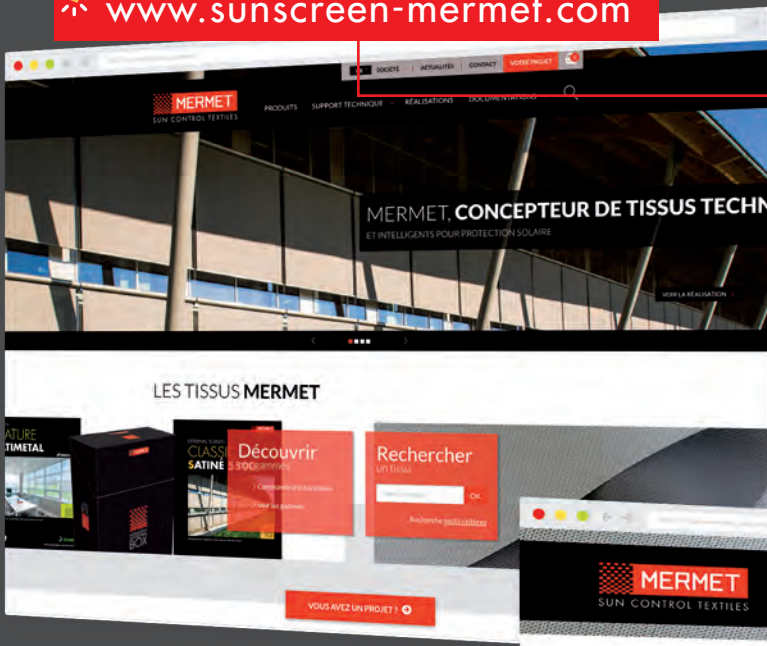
www.sunscreen-mermet.com

SOCIÉTÉ | ACTUALITÉS | CONTACT | VOTRE PROJET

MERMET
SUN CONTROL TEXTILES

PRODUITS SUPPORT TECHNIQUE RÉALISATIONS DOCUMENTATIONS

MERMET, CONCEPTEUR DE TISSUS TECHN

ET INTELLIGENTS POUR PROTECTION SOLAIRE

VOIR LA RÉALISATION

LES TISSUS MERMET

ATURE
TIMETAL

CLASSIC
SATINÉ 5500

BOX

Découvrir

Rechercher
un tissu

OK

VOUS AVEZ UN PROJET ?

MERMET
SUN CONTROL TEXTILES